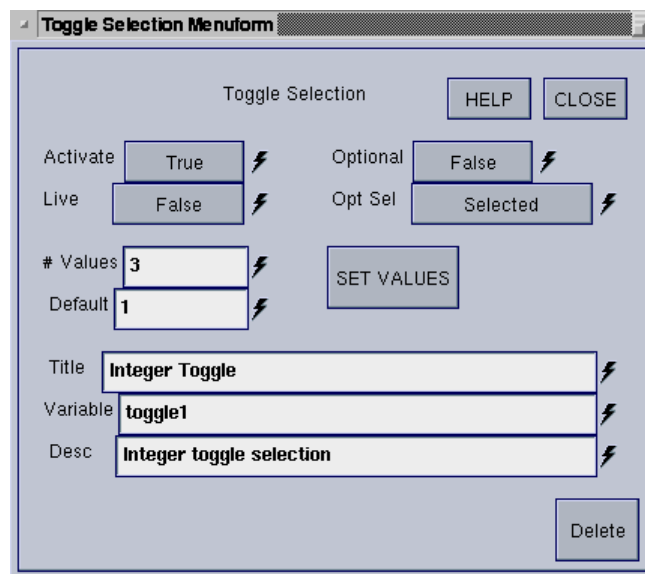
Toggle Selection Menuform

Toggle Selection

HELP

CLOSE

Activate True

Optional False

Live False

Opt Sel Selected

# Values 3

SET VALUES

Default 1

Title Integer Toggle

Variable toggle1

Desc Integer toggle selection

Delete